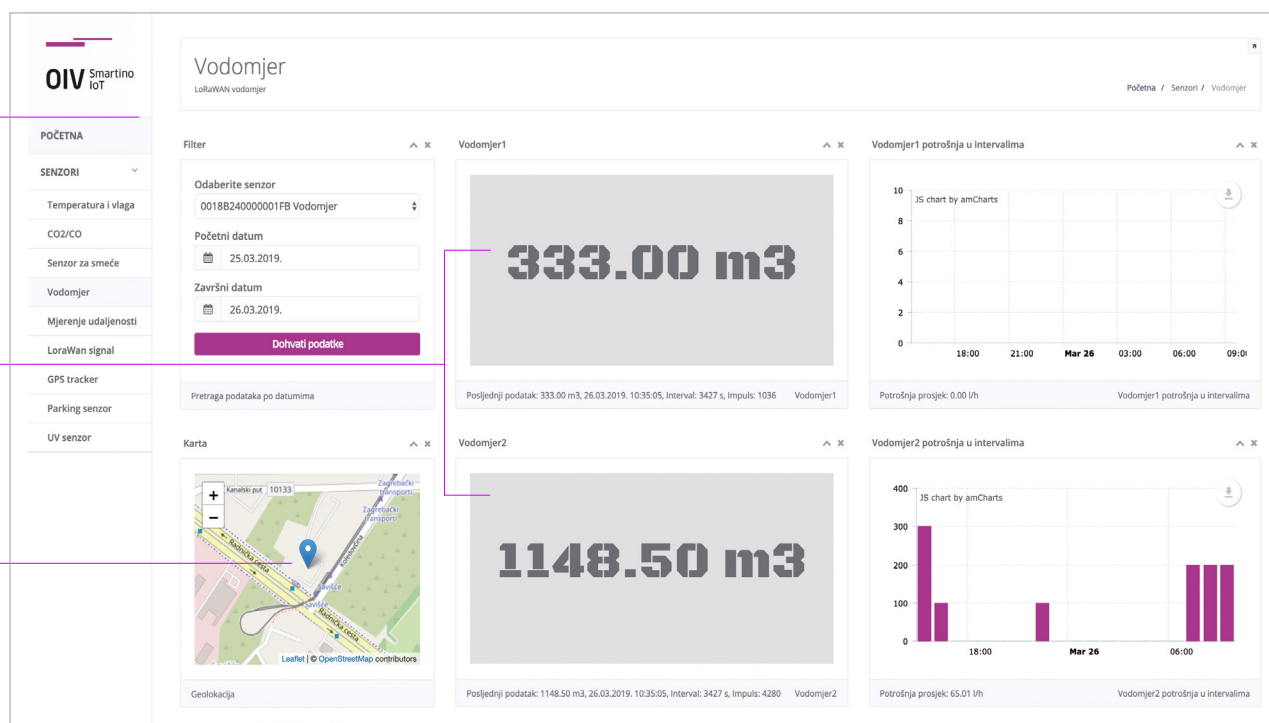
OIV Smartino IoT

POČETNA
SENZORI
Temperatura i vlaga
CO2/CO
Senzor za smeće
Vodomjer
Mjerenje udaljenosti
LoraWan signal
GPS tracker
Parking senzor
UV senzor

Vodomjer
LoRaWAN vodomjer

Početna / Senzori / Vodomjer

Filter
Odaberite senzor
0018B240000001FB Vodomjer
Početni datum
25.03.2019.
Završni datum
26.03.2019.
Dohvati podatke
Pretraga podataka po datumima

Vodomjer1
333.00 m3
Posljednji podatak: 333.00 m3, 26.03.2019. 10:35:05, Interval: 3427 s, Impuls: 1036 Vodomjer1

Vodomjer1 potrošnja u intervalima
10
8
6
4
2
0
JS chart by amCharts
18:00 21:00 Mar 26 03:00 06:00 09:0
Potrošnja prosjek: 0.00 l/h Vodomjer1 potrošnja u intervalima

Karta
+
−
Kanalski put 10133
Zagrebački transporti
Zagrebački transporti
Radnička cesta
Savišće
Savišće
Radnička cesta
Leaflet | © OpenStreetMap contributors
Geolokacija

Vodomjer2
1148.50 m3
Posljednji podatak: 1148.50 m3, 26.03.2019. 10:35:05, Interval: 3427 s, Impuls: 4280 Vodomjer2

Vodomjer2 potrošnja u intervalima
400
300
200
100
0
JS chart by amCharts
18:00 Mar 26 06:00
Potrošnja prosjek: 65.01 l/h Vodomjer2 potrošnja u intervalima